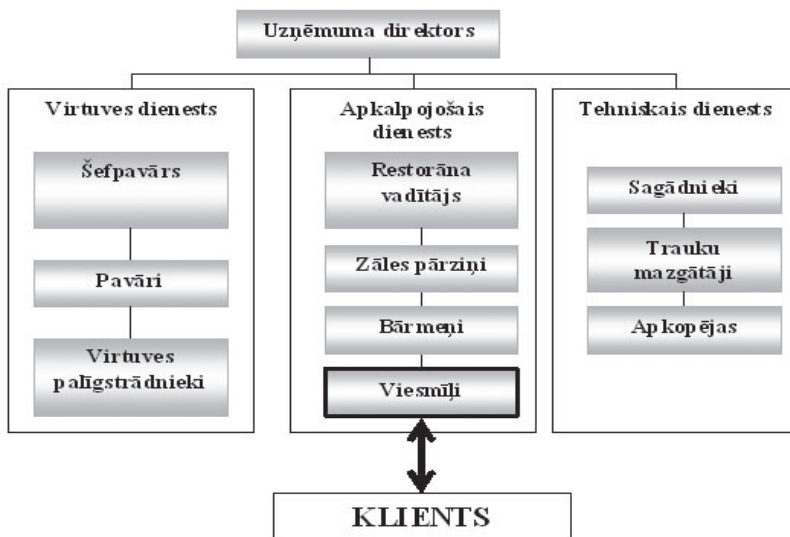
Uzņēmuma direktors

Virtuves dienests

Šefpavārs

Pavāri

Virtuves palīgstrādnieki

Apkalpojošais dienests

Restorāna vadītājs

Zāles pārziņi

Bārmeņi

Viesmīļi

Tehniskais dienests

Sagādnieki

Trauku mazgātāji

Apkopējas

KLIENTS